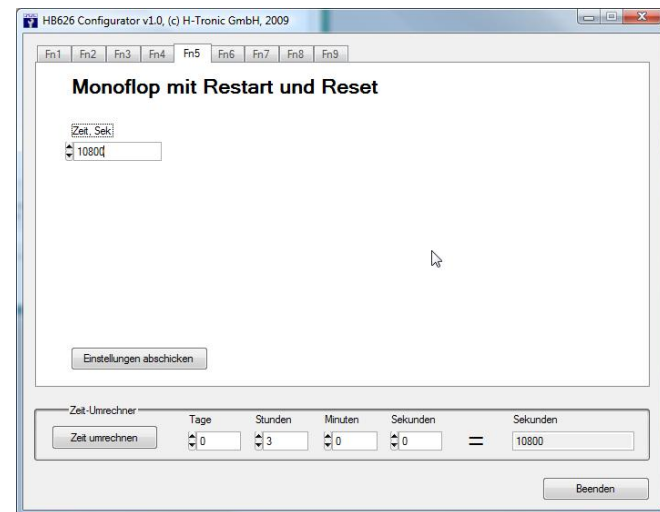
HB626 Configurator v1.0, (c) H-Tronic GmbH, 2009

Fn1 Fn2 Fn3 Fn4 Fn5 Fn6 Fn7 Fn8 Fn9

Monoflop mit Restart und Reset

Zeit, Sek.

10800

Einstellungen abschicken

Zeit-Umrechner

Zeit umrechnen

| Tage | Stunden | Minuten | Sekunden | | Sekunden |
|---|---|---|---|---|---|
| 0 | 3 | 0 | 0 | = | 10800 |

Beenden